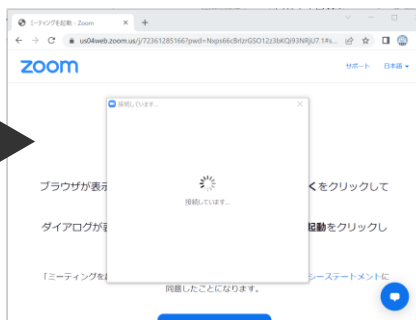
ミーティングを起動 - Zoom
+
us04web.zoom.us/j/72361285166?pwd=Nxps66cBrtzrGSO12z3hKQj93NRjU7.1#s...
zoom
サポート 日本語
接続しています...
ブラウザが表示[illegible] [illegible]くをクリックして
接続しています...
ダイアログが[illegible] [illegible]起動をクリックし
「ミーティングを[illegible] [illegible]シーステートメントに
同意したことになります。